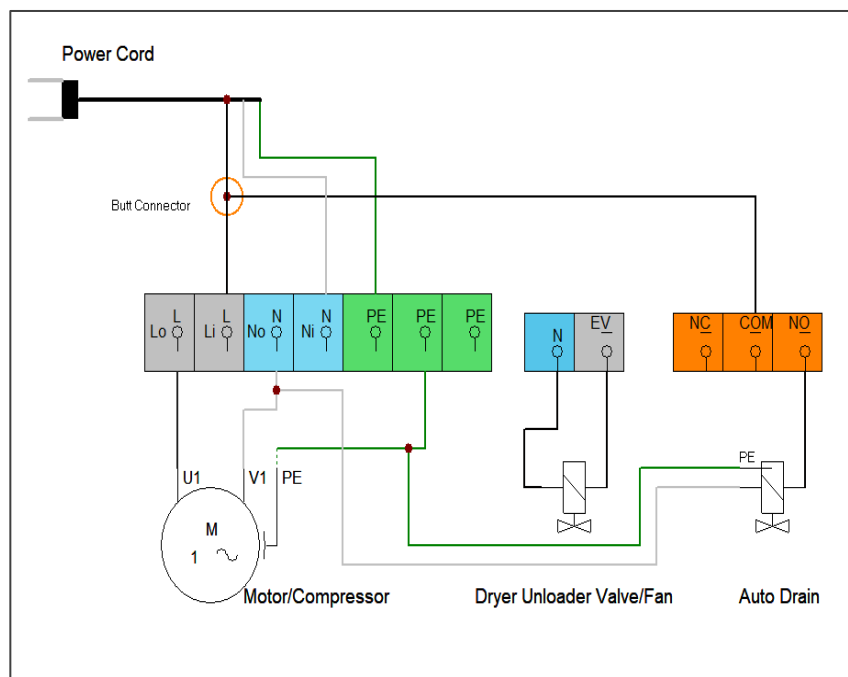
Power Cord

Butt Connector

| L Lo | L Li | N No | N Ni | PE | PE | PE |
|---|---|---|---|---|---|---|

| N | EV |
|---|---|

| NC | COM | NO |
|---|---|---|

U1 V1 PE

M
1 ~

PE

Motor/Compressor

Dryer Unloader Valve/Fan

Auto Drain